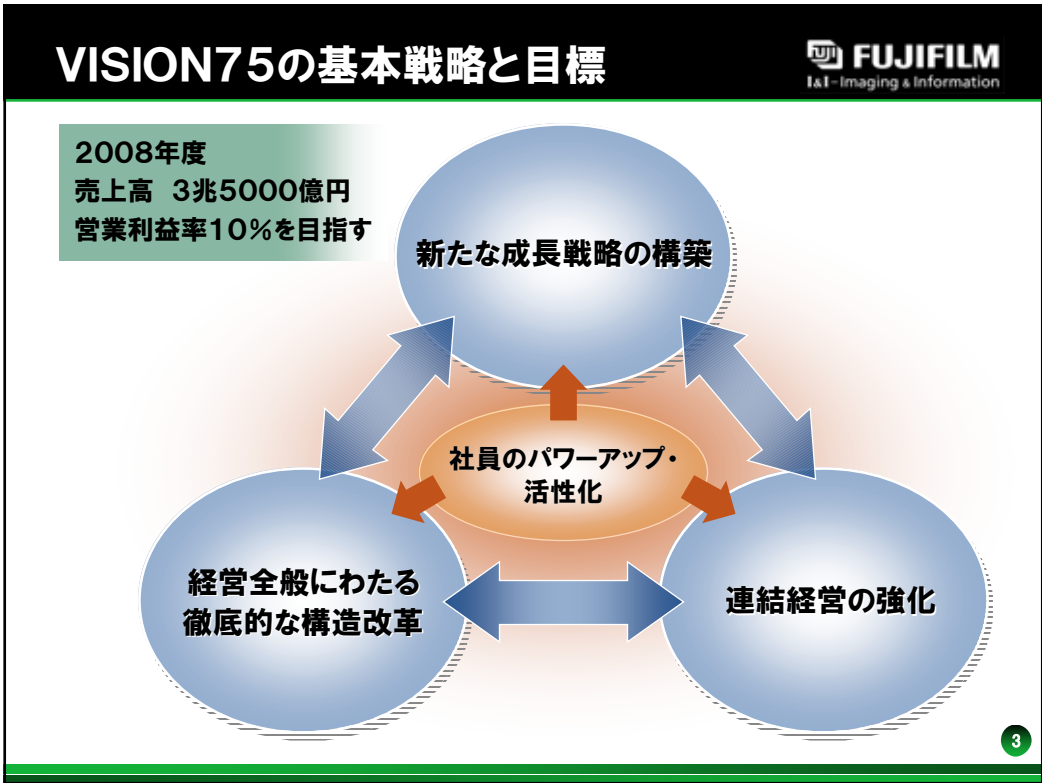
VISION75の基本戦略と目標

FUJIFILM
I&I-Imaging & Information

2008年度
売上高 3兆5000億円
営業利益率10%を目指す

新たな成長戦略の構築

社員のパワーアップ・活性化

経営全般にわたる徹底的な構造改革

連結経営の強化

3